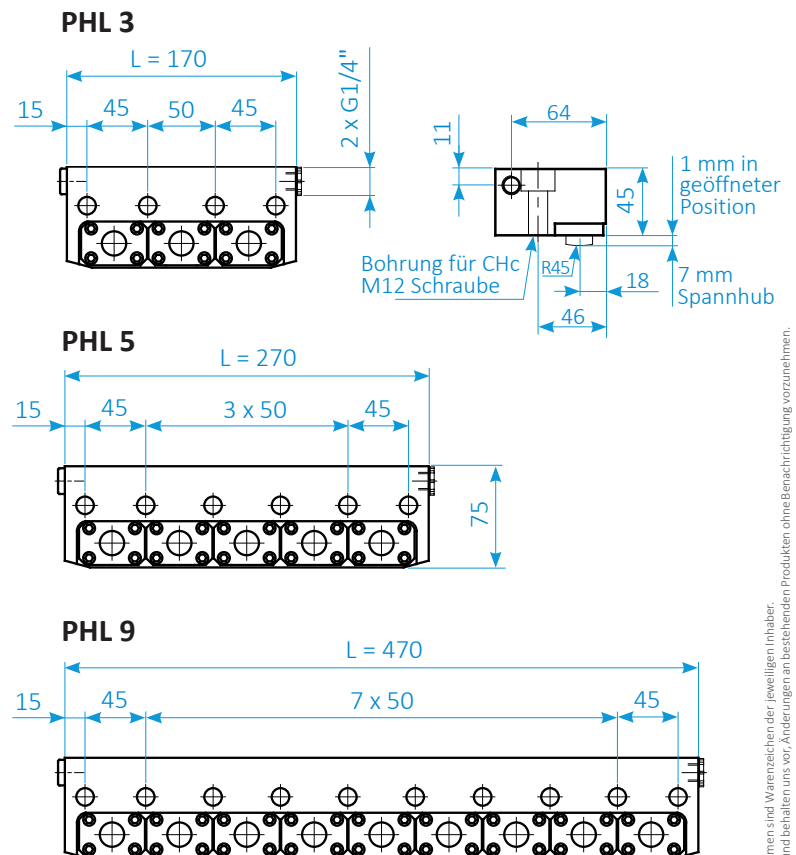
PHL 3

L = 170

15 45 50 45

2 x G1/4"

64

11

45

1 mm in geöffneter Position

Bohrung für CHc M12 Schraube

R45

18

7 mm Spannhub

46

PHL 5

L = 270

15 45 3 x 50 45

75

PHL 9

L = 470

15 45 7 x 50 45

men sind Warenzeichen der jeweiligen Inhaber.
nd behalten uns vor, Änderungen an bestehenden Produkten ohne Benachrichtigung vorzunehmen.